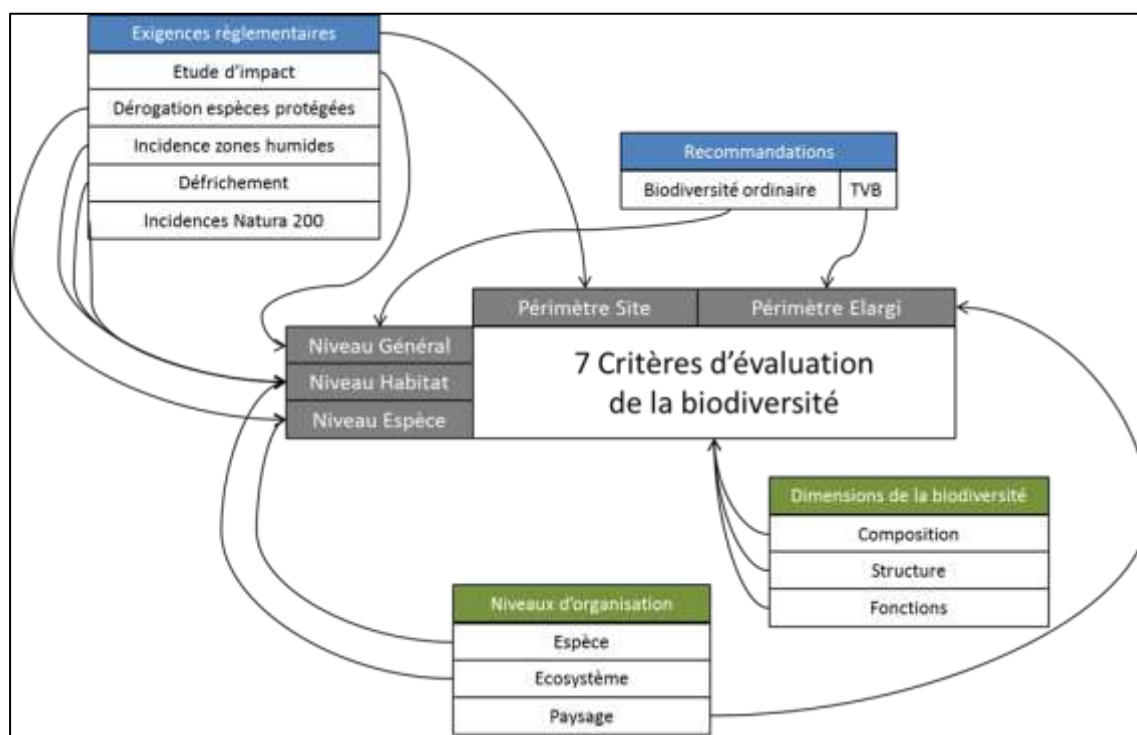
Exigences réglementaires

Etude d'impact

Dérogation espèces protégées

Incidence zones humides

Défrichement

Incidences Natura 200

Recommandations

| Biodiversité ordinaire | TVB |
|---|---|

Périmètre Site

Périmètre Elargi

Niveau Général

Niveau Habitat

Niveau Espèce

7 Critères d'évaluation de la biodiversité

Dimensions de la biodiversité

Composition

Structure

Fonctions

Niveaux d'organisation

Espèce

Ecosystème

Paysage